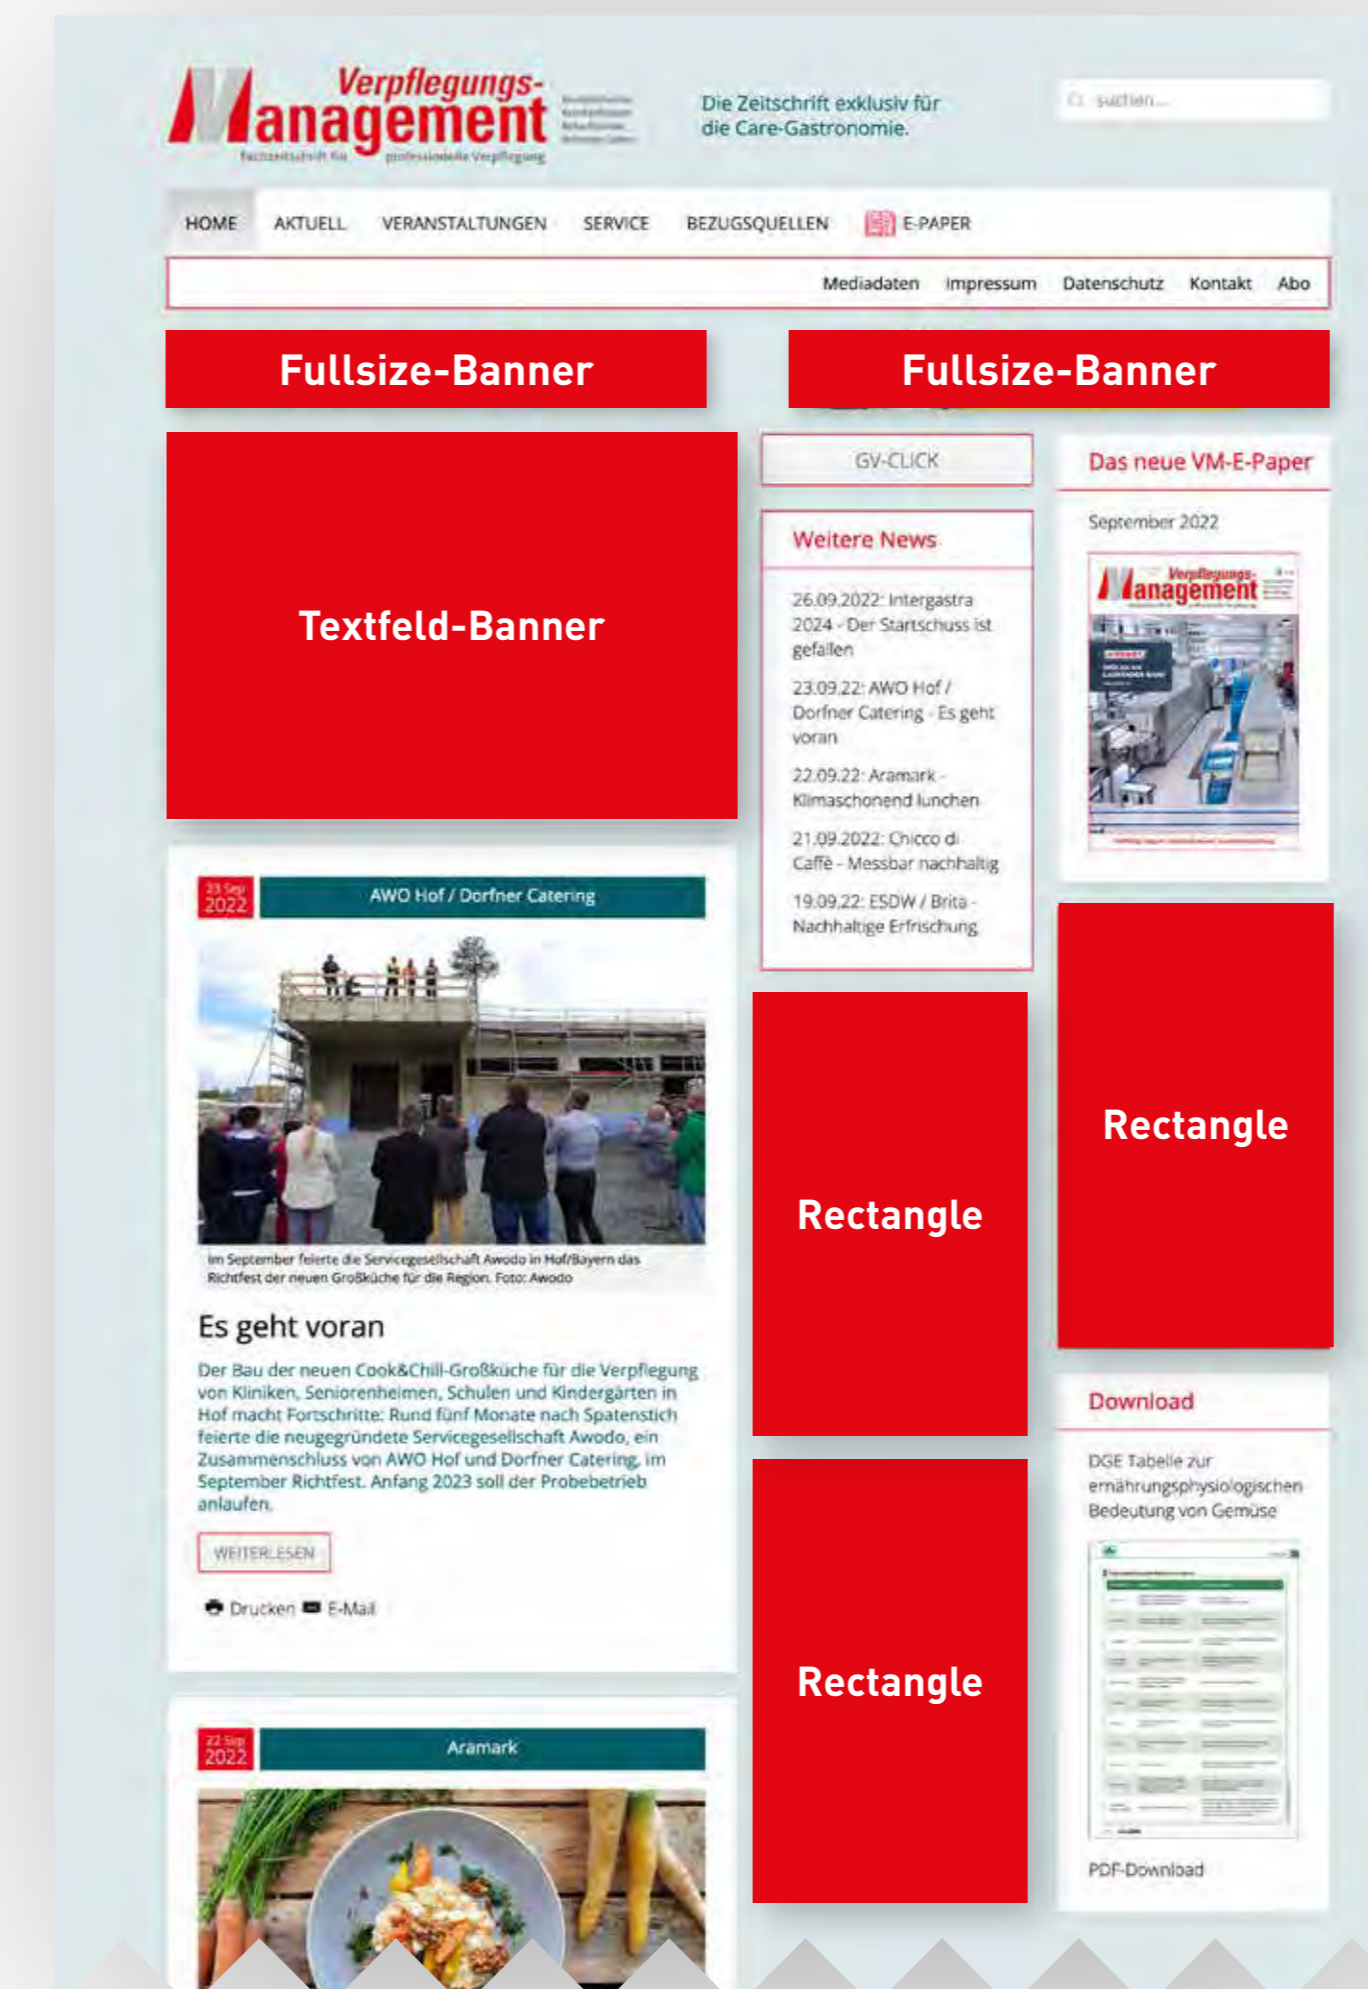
Verpflegungs-Management
Fachzeitschrift für professionelle Verpflegung

Die Zeitschrift exklusiv für die Care-Gastronomie.

suchen...

HOME AKTUELL VERANSTALTUNGEN SERVICE BEZUGSQUELLEN E-PAPER

Mediadaten Impressum Datenschutz Kontakt Abo

Fullsize-Banner

Fullsize-Banner

Textfeld-Banner

GV-CLICK

Weitere News

26.09.2022: Intergastra 2024 - Der Startschuss ist gefallen

23.09.22: AWO Hof / Dorfner Catering - Es geht voran

22.09.22: Aramark - Klimaschonend lunchen

21.09.2022: Chicco di Caffè - Messbar nachhaltig

19.09.22: ESDW / Brita - Nachhaltige Erfrischung

Das neue VM-E-Paper

September 2022

23 Sep 2022

AWO Hof / Dorfner Catering

Im September feierte die Servicegesellschaft Awodo in Hof/Bayern das Richtfest der neuen Großküche für die Region. Foto: Awodo

Es geht voran

Der Bau der neuen Cook&Chill-Großküche für die Verpflegung von Kliniken, Seniorenheimen, Schulen und Kindergärten in Hof macht Fortschritte: Rund fünf Monate nach Spatenstich feierte die neugegründete Servicegesellschaft Awodo, ein Zusammenschluss von AWO Hof und Dorfner Catering, im September Richtfest. Anfang 2023 soll der Probebetrieb anlaufen.

WEITERLESEN

Drucken E-Mail

Rectangle

Rectangle

Rectangle

Download

DGE Tabelle zur ernährungsphysiologischen Bedeutung von Gemüse

PDF-Download

22 Sep 2022

Aramark